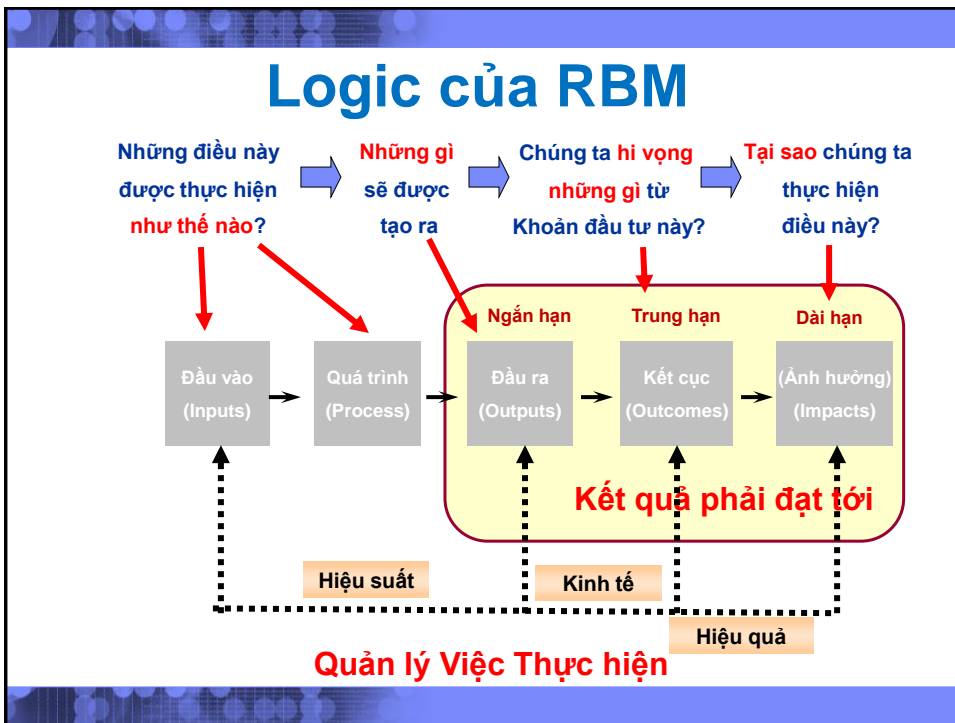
Logic của RBM

Những điều này được thực hiện như thế nào?

Những gì sẽ được tạo ra

Chúng ta hi vọng những gì từ Khoản đầu tư này?

Tại sao chúng ta thực hiện điều này?

Ngắn hạn

Trung hạn

Dài hạn

Đầu vào (Inputs)

Quá trình (Process)

Đầu ra (Outputs)

Kết cục (Outcomes)

(Ảnh hưởng) (Impacts)

Kết quả phải đạt tới

Hiệu suất

Kinh tế

Hiệu quả

Quản lý Việc Thực hiện